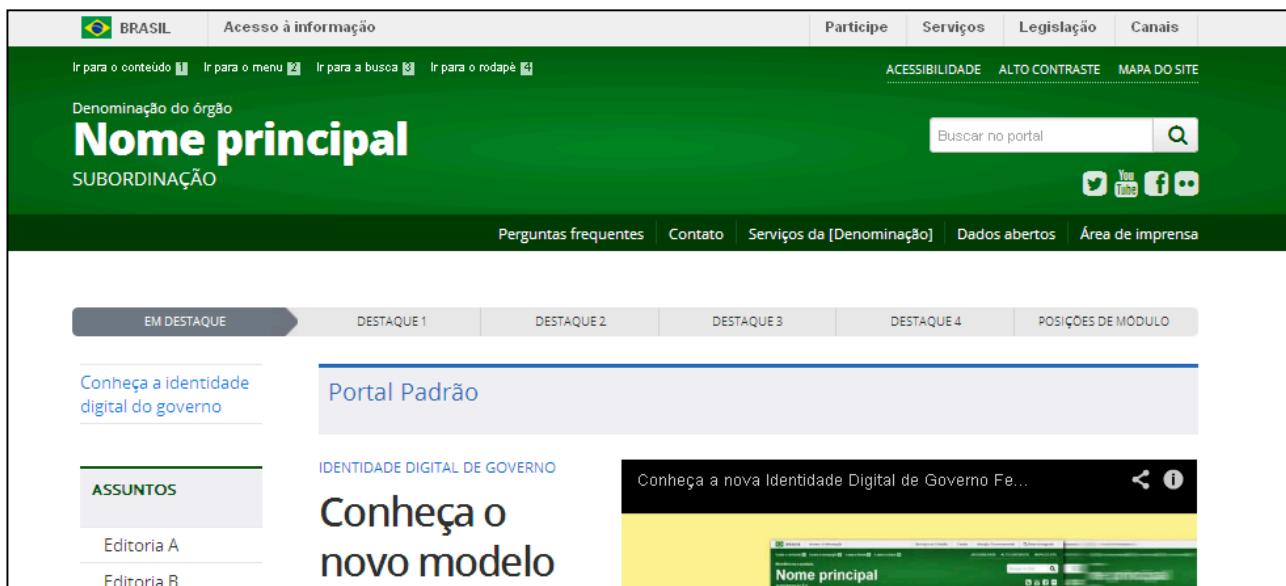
BRASIL Acesso à informação Participe Serviços Legislação Canais

Ir para o conteúdo 1 Ir para o menu 2 Ir para a busca 3 Ir para o rodapé 4

ACESSIBILIDADE ALTO CONTRASTE MAPA DO SITE

Denominação do órgão
Nome principal
SUBORDINAÇÃO

Buscar no portal

You Tube

Perguntas frequentes Contato Serviços da [Denominação] Dados abertos Área de imprensa

EM DESTAQUE DESTAQUE 1 DESTAQUE 2 DESTAQUE 3 DESTAQUE 4 POSIÇÕES DE MÓDULO

Conheça a identidade digital do governo

ASSUNTOS

Editoria A

Editoria B

Portal Padrão

IDENTIDADE DIGITAL DE GOVERNO

Conheça o novo modelo

Conheça a nova Identidade Digital de Governo Fe...

Nome principal